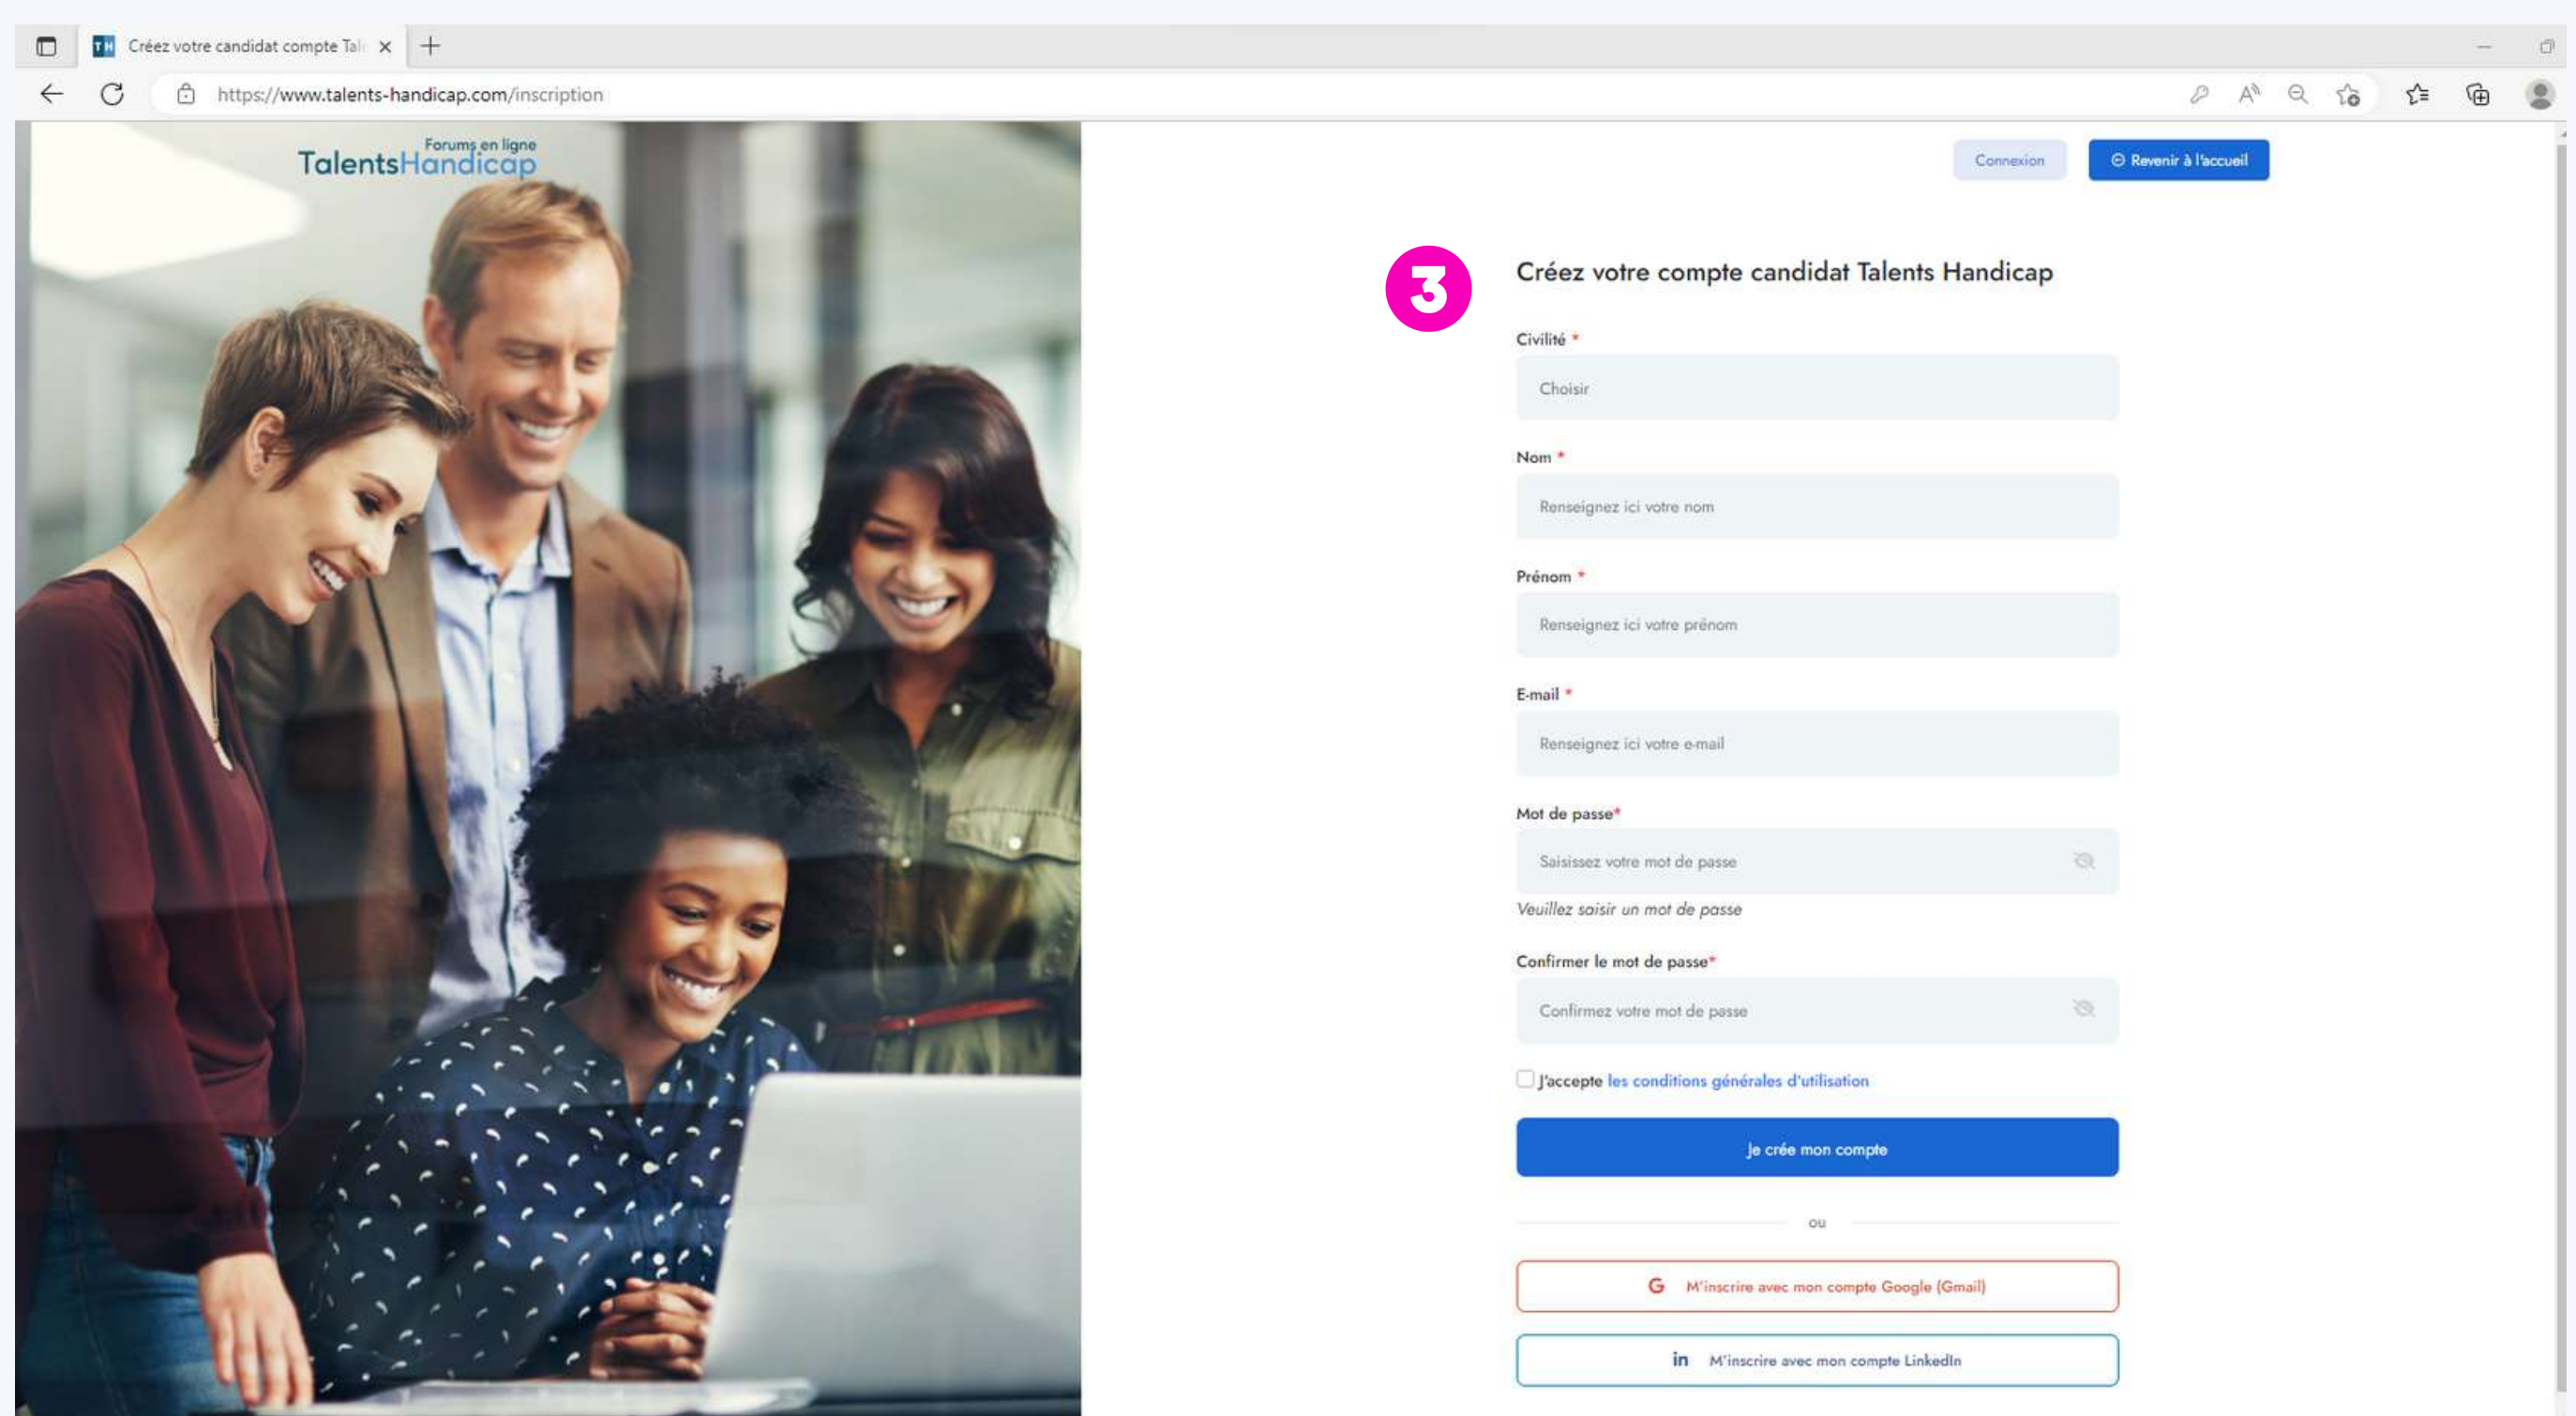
TH Créez votre candidat compte Tal

https://www.talents-handicap.com/inscription

Forums en ligne
TalentsHandicap

Connexion

Revenir à l'accueil

3

Créez votre compte candidat Talents Handicap

Civilité *

Choisir

Nom *

Renseignez ici votre nom

Prénom *

Renseignez ici votre prénom

E-mail *

Renseignez ici votre e-mail

Mot de passe*

Saisissez votre mot de passe

Veuillez saisir un mot de passe

Confirmer le mot de passe*

Confirmez votre mot de passe

J'accepte les conditions générales d'utilisation

Je crée mon compte

ou

G M'inscrire avec mon compte Google (Gmail)

in M'inscrire avec mon compte LinkedIn